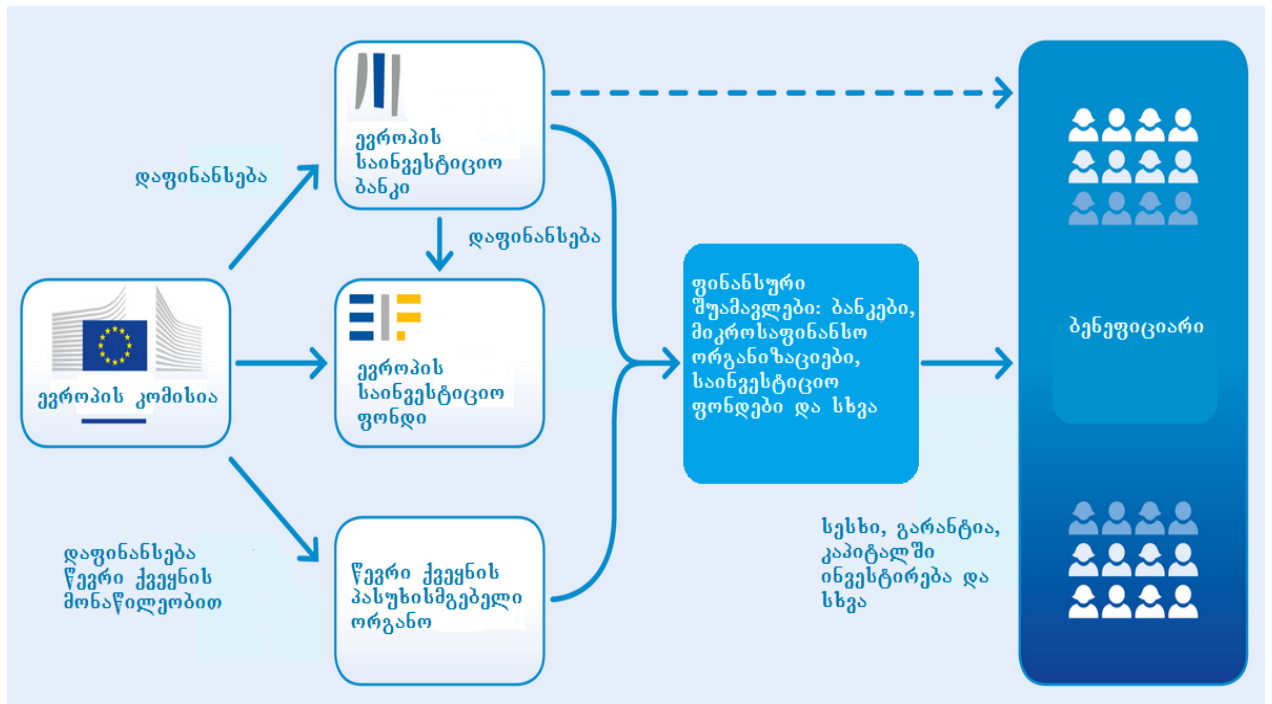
დაფინანსება

ევროპის საინვესტიციო ბანკი

დაფინანსება

ევროპის კომისია

ევროპის საინვესტიციო ფონდი

დაფინანსება წევრი ქვეყნის მონაწილეობით

წევრი ქვეყნის პასუხისმგებელი ორგანო

ფინანსური შუამავლები: ბანკები, მიკროსაფინანსო ორგანიზაციები, საინვესტიციო ფონდები და სხვა

სესხი, გარანტია, კაპიტალში ინვესტირება და სხვა

ბენეფიციარი